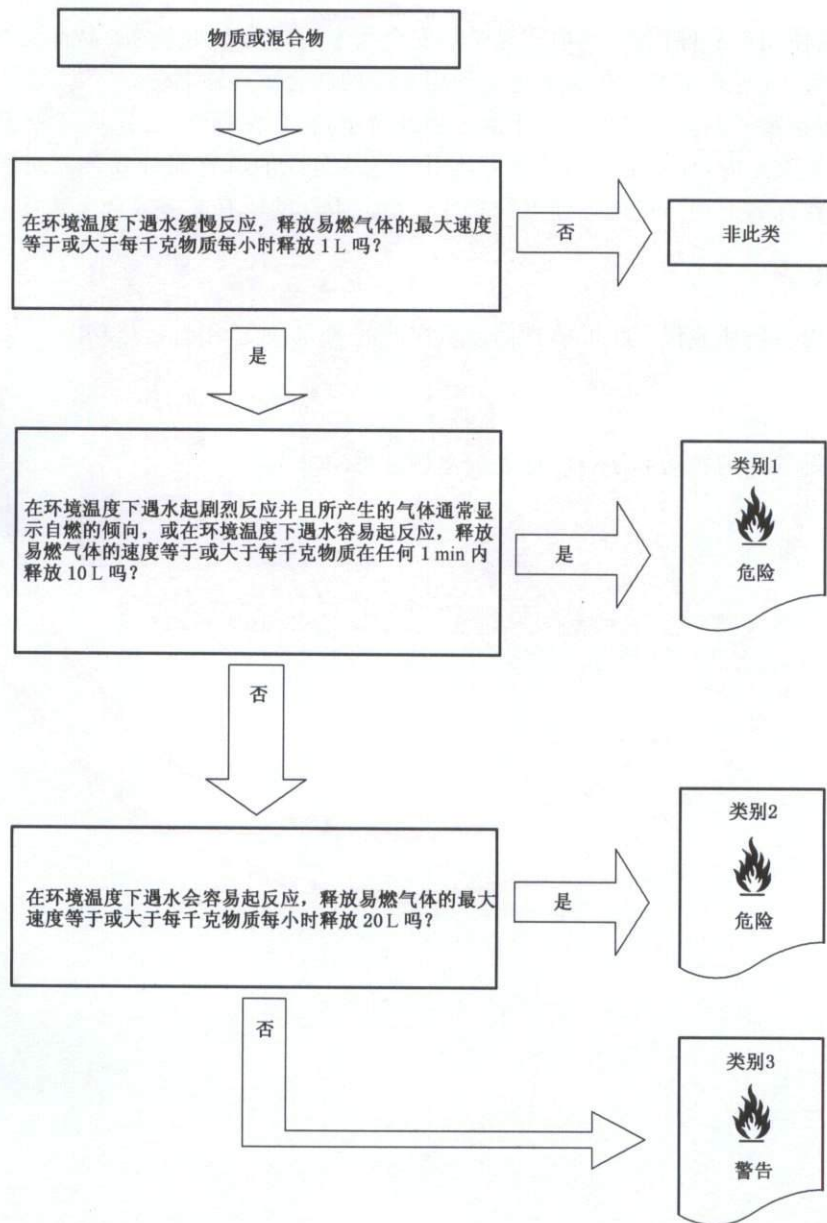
物质或混合物

在环境温度下遇水缓慢反应，释放易燃气体的最大速度等于或大于每千克物质每小时释放 1 L 吗？

否

非此类

是

在环境温度下遇水起剧烈反应并且所产生的气体通常显示自燃的倾向，或在环境温度下遇水容易起反应，释放易燃气体的速度等于或大于每千克物质在任何 1 min 内释放 10 L 吗？

是

类别1

危险

否

在环境温度下遇水会容易起反应，释放易燃气体的最大速度等于或大于每千克物质每小时释放 20 L 吗？

是

类别2

危险

否

类别3

警告